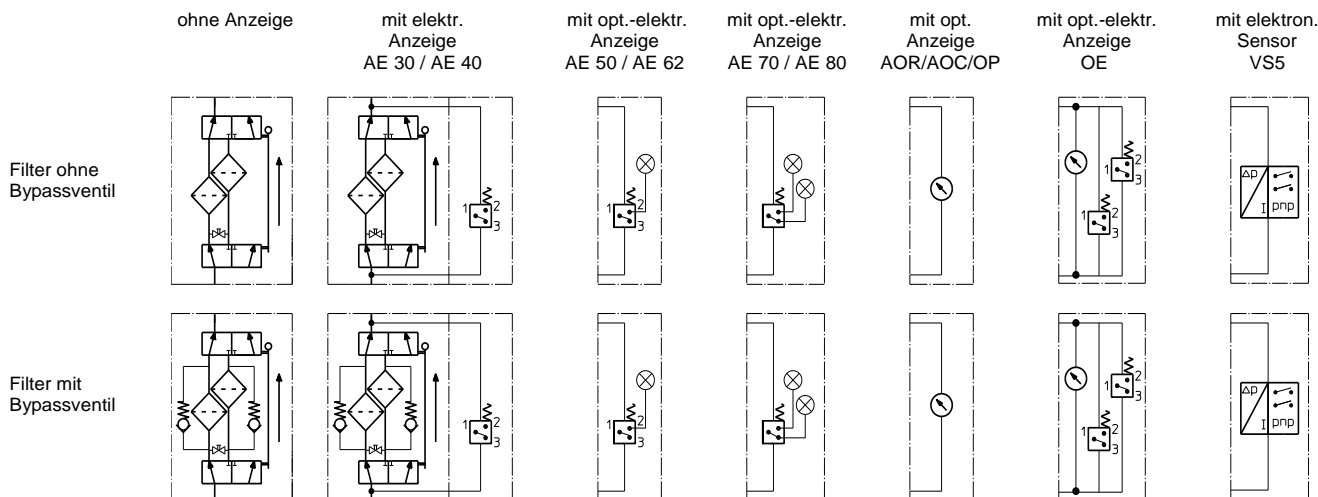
ohne Anzeige

mit elektr. Anzeige AE 30 / AE 40

mit opt.-elektr. Anzeige AE 50 / AE 62

mit opt.-elektr. Anzeige AE 70 / AE 80

mit opt. Anzeige AOR/AOC/OP

mit opt.-elektr. Anzeige OE

mit elektron. Sensor VS5

Filter ohne Bypassventil

1 2 3

1 2 3

1 2 3

1 2 3

1 2 3

Δp I pnp

Filter mit Bypassventil

1 2 3

1 2 3

1 2 3

1 2 3

1 2 3

Δp I pnp